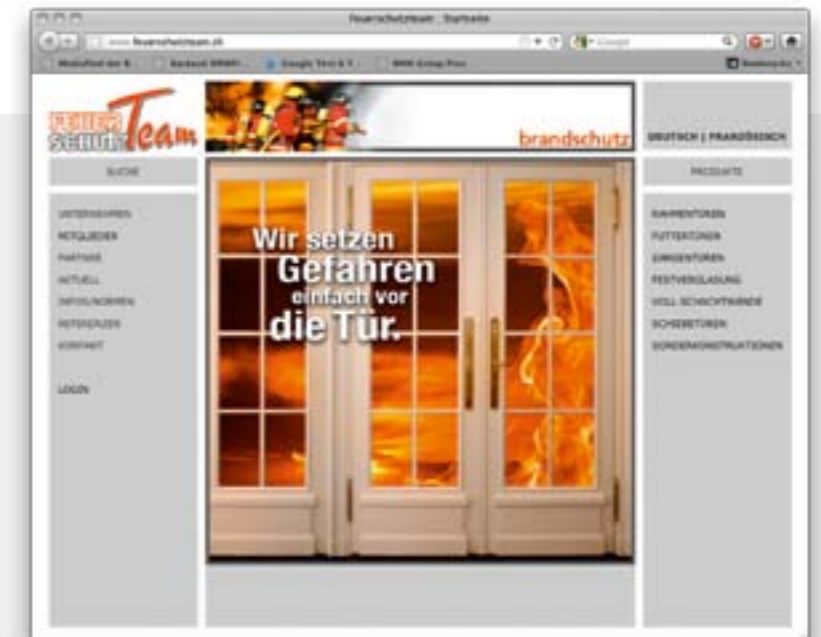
feuerschutzteam : Startseite

www.feuerschutzteam.ch

Google

Mobilfoot der B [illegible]   Backend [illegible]   Google Text & T   BMW Group Prov   Bookmarks

FEUER SCHUTZ Team

brandschutz

DEUTSCH | FRANZÖSISCH

SUCHE

PRODUKTE

UNTERNEHMEN
MITGLIEDER
PARTNER
AKTUELL
INFOS/NORMEN
REFERENZEN
KONTAKT

LOGIN

Wir setzen Gefahren einfach vor die Tür.

RAHMENTÜREN
FUTTERTÜREN
ZARGENTÜREN
FESTVERGLASUNG
VOLL SCHICHTWÄNDE
SCHIEBETÜREN
SONDERKONSTRUKTIONEN